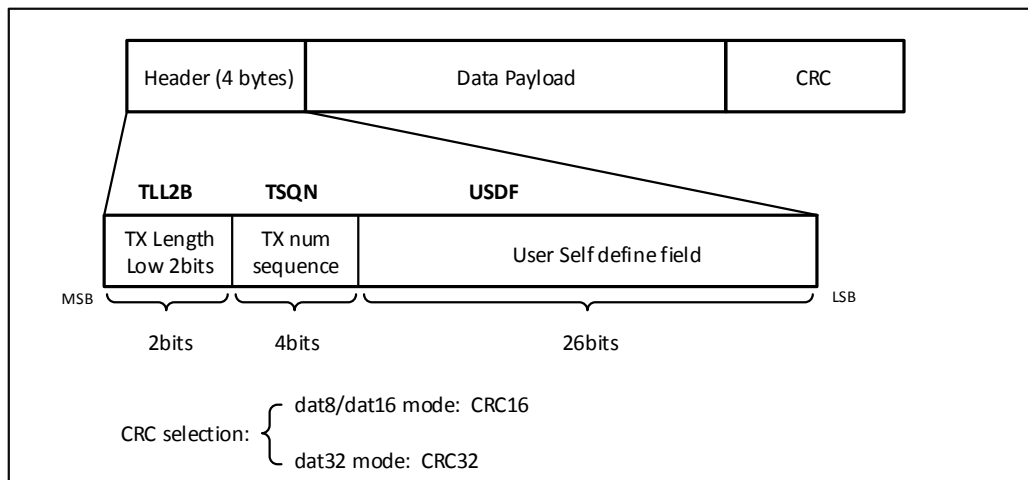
Header (4 bytes)

Data Payload

CRC

TLL2B

TSQN

USDF

TX Length Low 2bits

TX num sequence

User Self define field

MSB

LSB

2bits

4bits

26bits

CRC selection:

dat8/dat16 mode: CRC16

dat32 mode: CRC32